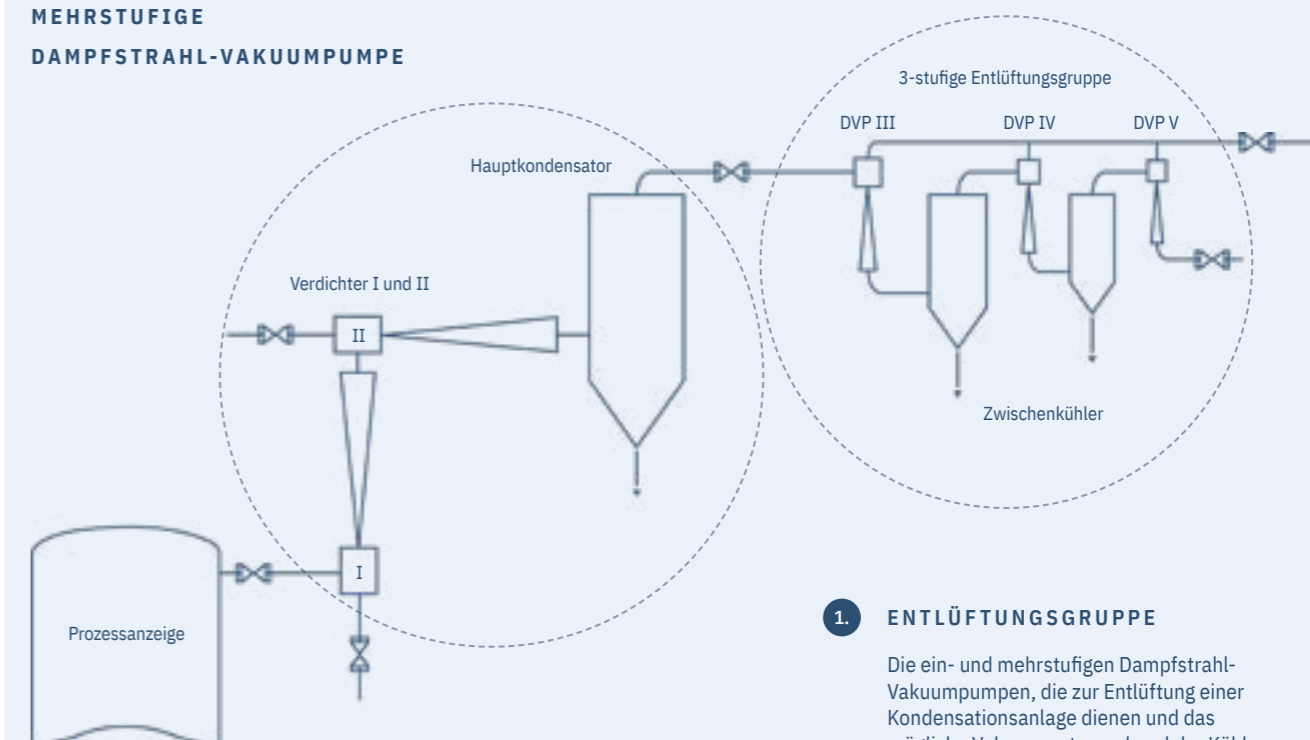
MEHRSTUFIGE
DAMPFSTRAHL-VAKUUMPUMPE

3-stufige Entlüftungsgruppe

DVP III
DVP IV
DVP V

Hauptkondensator

Verdichter I und II

II

Zwischenkühler

I

Prozessanzeige

1. ENTLÜFTUNGSGRUPPE

Die ein- und mehrstufigen Dampfstrahl-Vakuumpumpen, die zur Entlüftung einer Kondensationsanlage dienen und das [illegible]